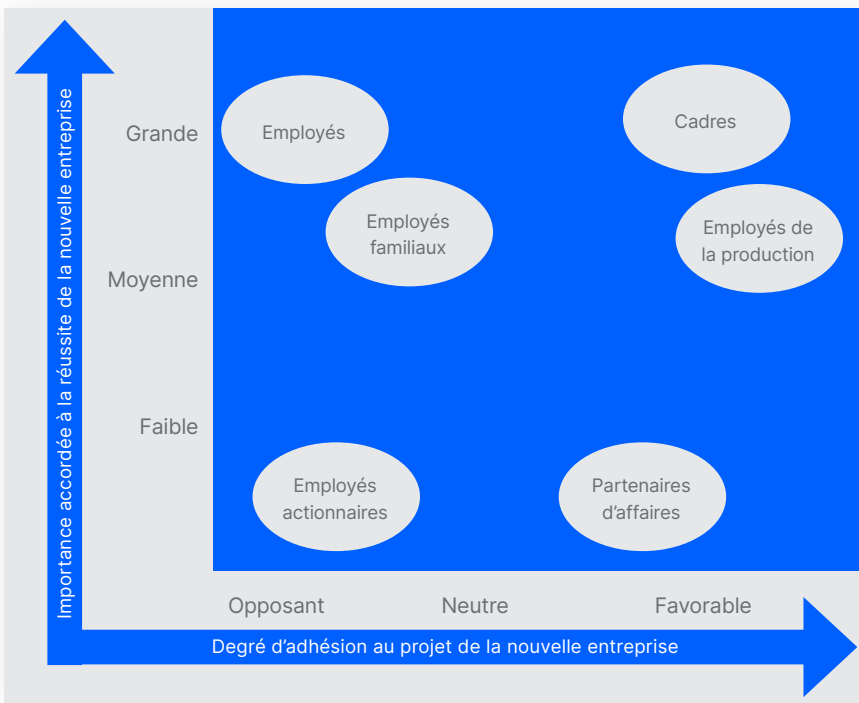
Importance accordée à la réussite de la nouvelle entreprise

Grande

Moyenne

Faible

Employés

Employés familiaux

Cadres

Employés de la production

Employés actionnaires

Partenaires d'affaires

Opposant

Neutre

Favorable

Degré d'adhésion au projet de la nouvelle entreprise